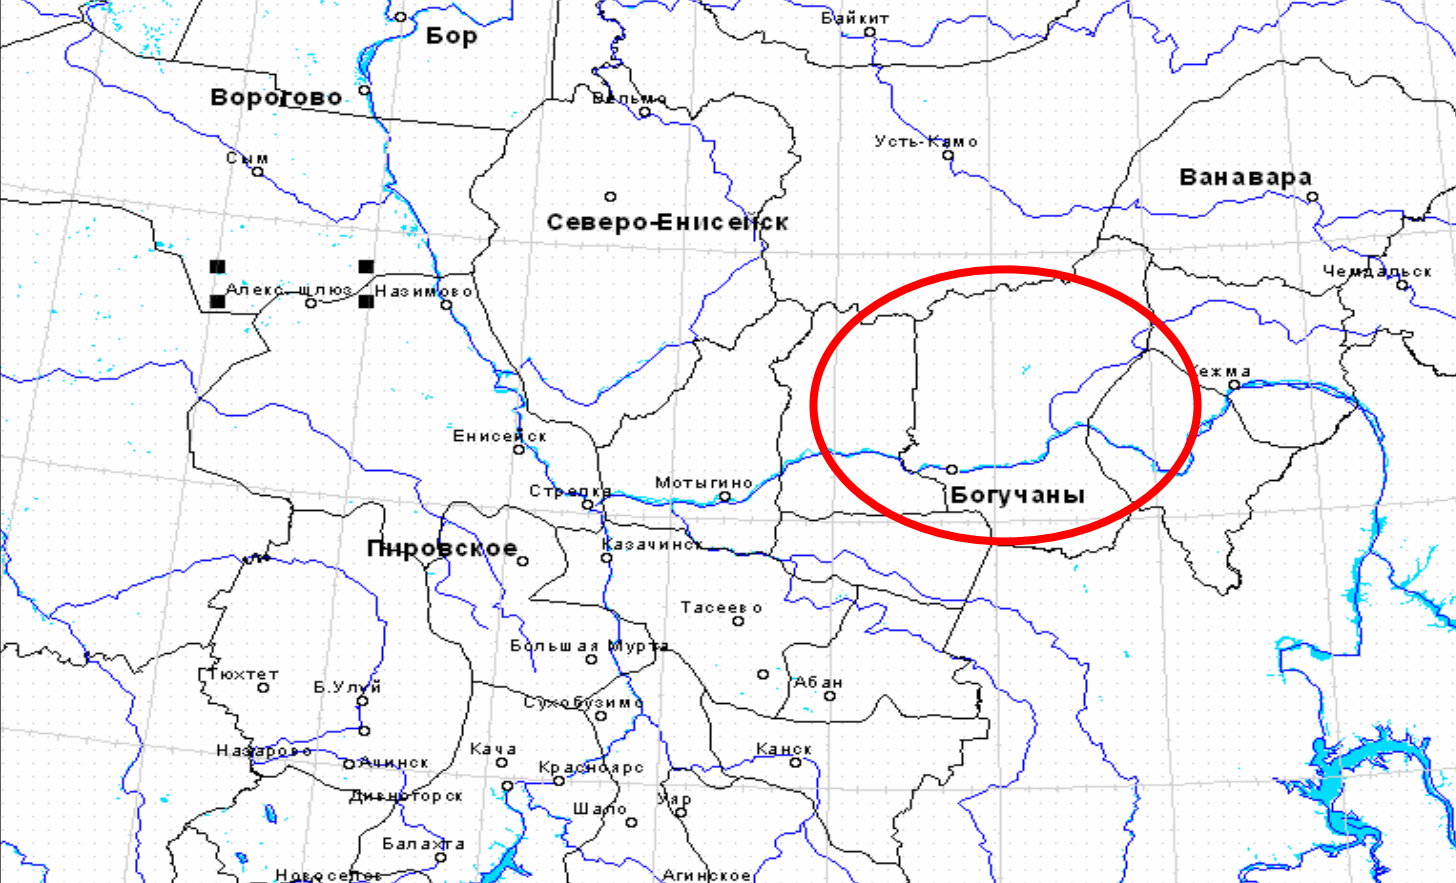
Бор
Байкит
Ворогово
Вельмо
Усть-Камо
Сым
Ванавара
Северо-Енисейск
Чемдальск
Алекс. шлюз
Назимово
Кежма
Енисейск
Мотыгино
Стрелка
Богучаны
Пировское
Казачинск
Тасеево
Большая Мурта
Тюхтет
Б.Улуй
Абан
Сухобузимо
Назарово
Ачинск
Кача
Канск
Красноярск
Диветогорск
Шало
Уяр
Балахта
Новоселово
Агинское